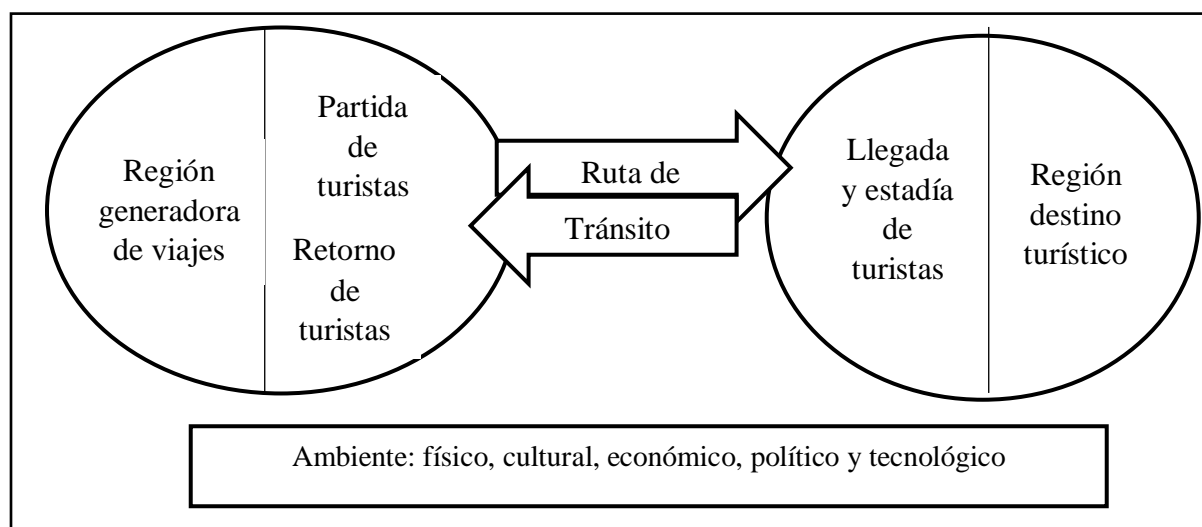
Región generadora de viajes

Partida de turistas

Retorno de turistas

Ruta de

Tránsito

Llegada y estadía de turistas

Región destino turístico

Ambiente: físico, cultural, económico, político y tecnológico